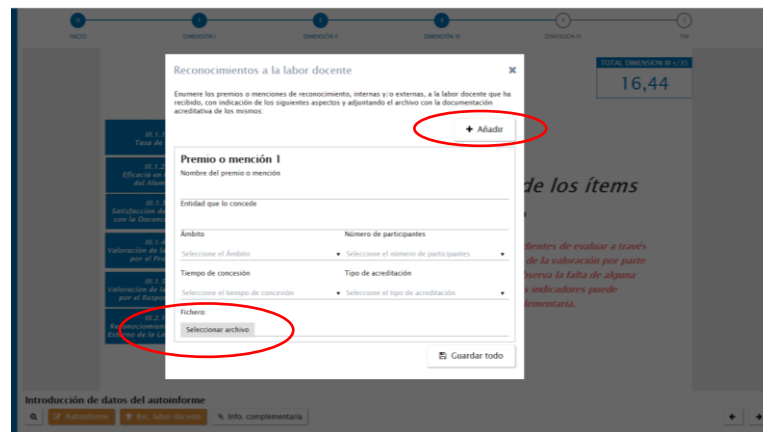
INICIO
DIMENSIÓN I
DIMENSIÓN II
DIMENSIÓN III
DIMENSIÓN IV
FIN

TOTAL DIMENSIÓN III s/35
16,44

Reconocimientos a la labor docente

Enumere los premios o menciones de reconocimiento, internas y/o externas, a la labor docente que ha recibido, con indicación de los siguientes aspectos y adjuntando el archivo con la documentación acreditativa de los mismos.

+ Añadir

Premio o mención 1
Nombre del premio o mención

Entidad que lo concede

Ámbito
Seleccione el Ámbito
Número de participantes
Seleccione el número de participantes

Tiempo de concesión
Seleccione el tiempo de concesión
Tipo de acreditación
Seleccione el tipo de acreditación

Fichero:
Seleccionar archivo

Guardar todo

III.1. Tasa de
III.1.2 Eficacia en del Alum
III.1.3 Satisfacción de con la Docenc
III.1.4 Valoración de la por el Pro
III.1.5 Valoración de la por el Respo
III.2.1 Reconocimien Externo de la La

de los ítems

dientes de evaluar a través de la valoración por parte bserva la falta de alguna s indicadores puede mentaria.

Introducción de datos del autoinforme
Autoinforme
Rec. labor docente
Info. complementaria